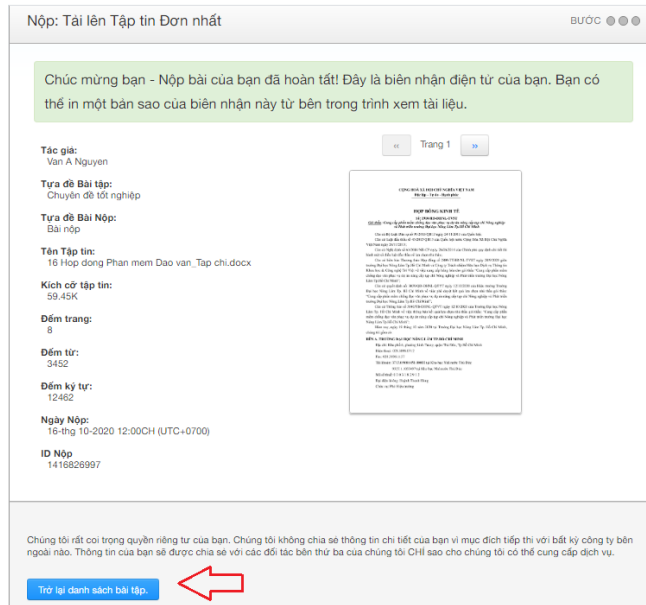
Nộp: Tải lên Tập tin Đơn nhất

BƯỚC

Chúc mừng bạn - Nộp bài của bạn đã hoàn tất! Đây là biên nhận điện tử của bạn. Bạn có thể in một bản sao của biên nhận này từ bên trong trình xem tài liệu.

Tác giả:
Van A Nguyen

Tựa đề Bài tập:
Chuyên đề tốt nghiệp

Tựa đề Bài Nộp:
Bài nộp

Tên Tập tin:
16 Hop dong Phan mem Dao van_Tap chi.docx

Kích cỡ tập tin:
59.45K

Đếm trang:
8

Đếm từ:
3452

Đếm ký tự:
12462

Ngày Nộp:
16-thg 10-2020 12:00CH (UTC+0700)

ID Nộp
1416826997

«

Trang 1

»

CỘNG HÒA XÃ HỘI CHỦ NGHĨA VIỆT NAM
Độc lập - Tự do - Hạnh phúc

HỢP ĐỒNG KINH TẾ

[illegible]

Chúng tôi rất coi trọng quyền riêng tư của bạn. Chúng tôi không chia sẻ thông tin chi tiết của bạn vì mục đích tiếp thị với bất kỳ công ty bên ngoài nào. Thông tin của bạn sẽ được chia sẻ với các đối tác bên thứ ba của chúng tôi CHỈ sao cho chúng tôi có thể cung cấp dịch vụ.

Trở lại danh sách bài tập.